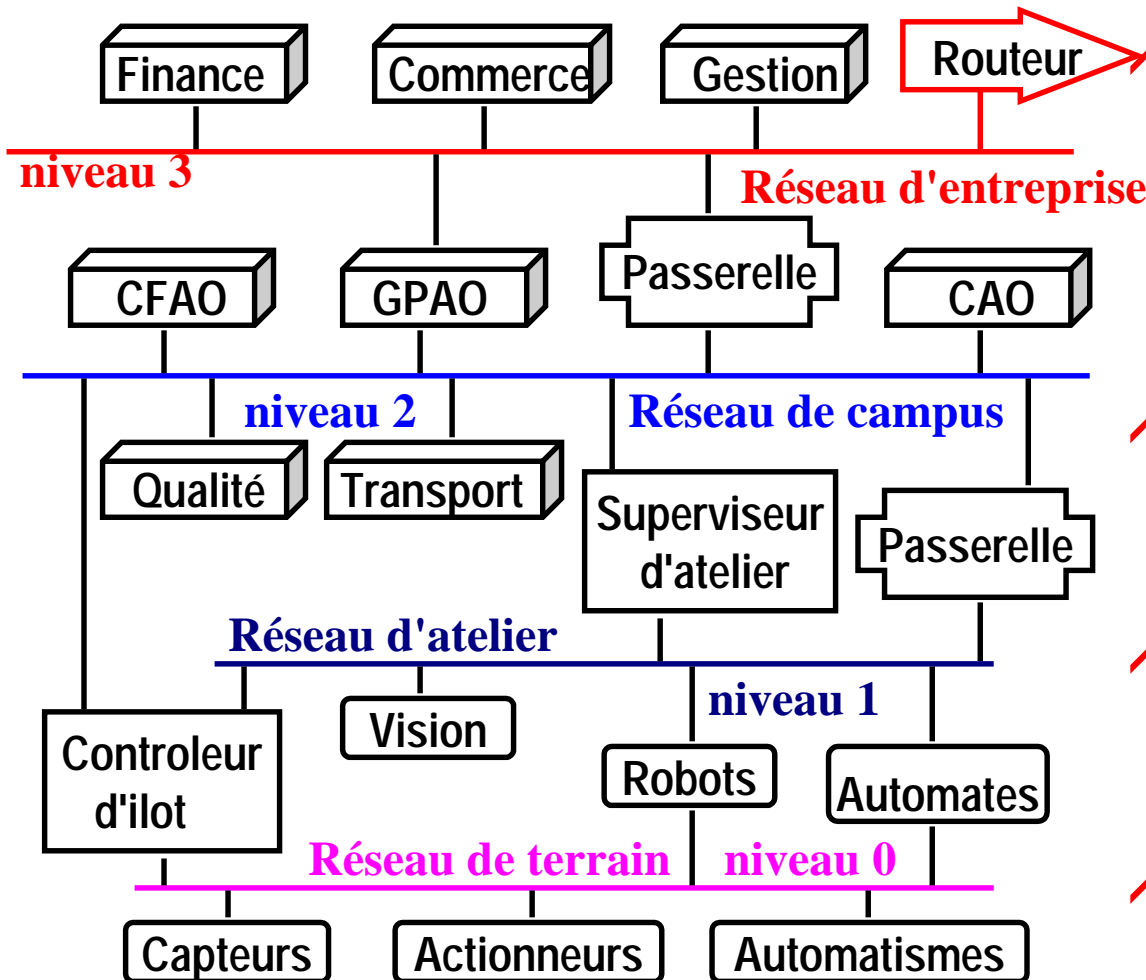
Finance

Commerce

Gestion

Routeur

niveau 3

Réseau d'entreprise

Passerelle

CFAO

GPAO

CAO

niveau 2

Réseau de campus

Qualité

Transport

Superviseur d'atelier

Passerelle

Réseau d'atelier

Vision

niveau 1

Controleur d'ilot

Robots

Automates

Réseau de terrain

niveau 0

Capteurs

Actionneurs

Automatismes